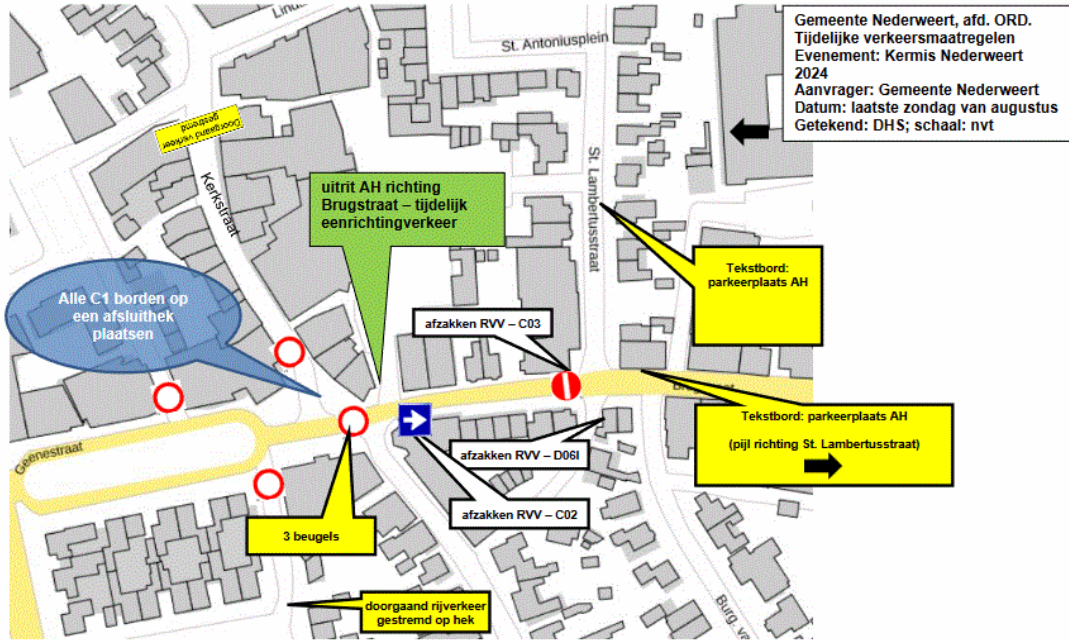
Gemeente Nederweert, afd. ORD.
Tijdelijke verkeersmaatregelen
Evenement: Kermis Nederweert 2024
Aanvrager: Gemeente Nederweert
Datum: laatste zondag van augustus
Getekend: DHS; schaal: nvt

St. Antoniusplein

Lindu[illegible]

doorgaand verkeer gestremd

Kerkstraat

uitrit AH richting Brugstraat – tijdelijk eenrichtingverkeer

St. Lambertusstraat

Tekstbord: parkeerplaats AH

Alle C1 borden op een afsluithek plaatsen

afzakken RVV – C03

Br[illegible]

Tekstbord: parkeerplaats AH

(pijl richting St. Lambertusstraat)

Geenestraat

afzakken RVV – D06l

afzakken RVV – C02

3 beugels

doorgaand rijverkeer gestremd op hek

Burg. v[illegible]